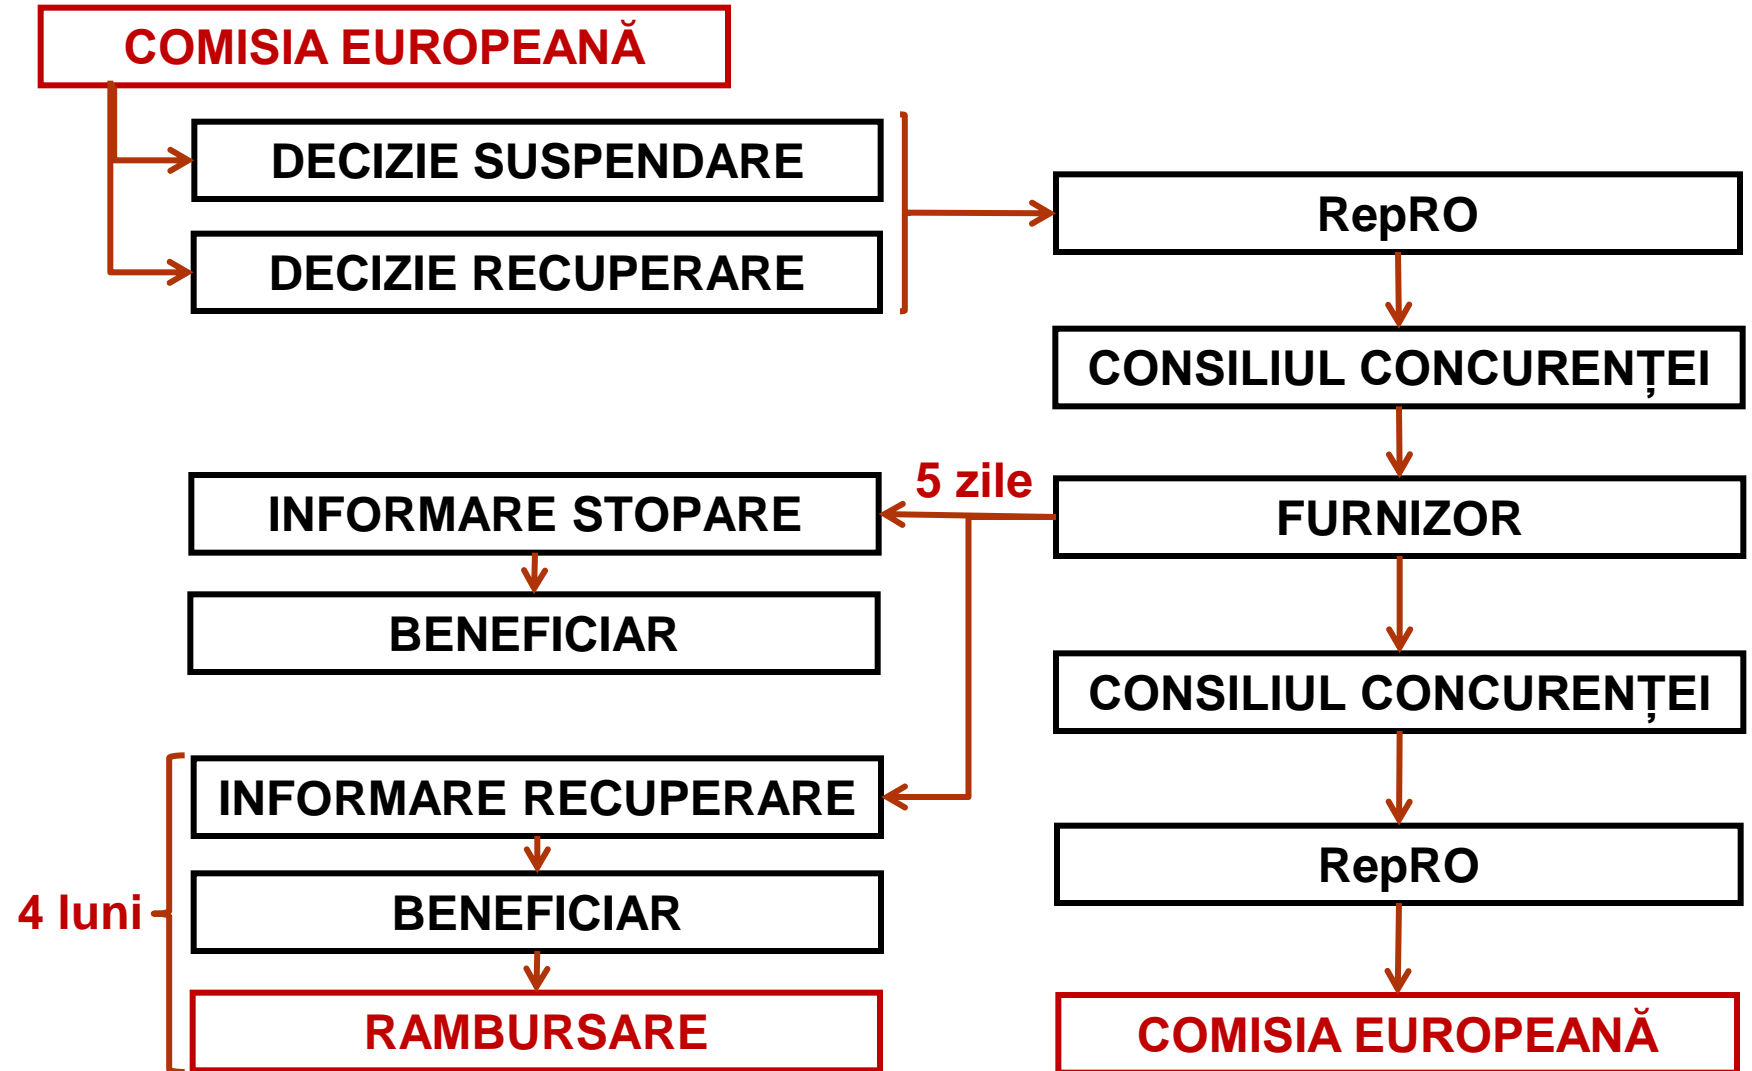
COMISIA EUROPEANĂ

DECIZIE SUSPENDARE

DECIZIE RECUPERARE

RepRO

CONSILIUL CONCURENȚEI

5 zile

INFORMARE STOPARE

FURNIZOR

BENEFICIAR

CONSILIUL CONCURENȚEI

INFORMARE RECUPERARE

RepRO

4 luni

BENEFICIAR

RAMBURSARE

COMISIA EUROPEANĂ